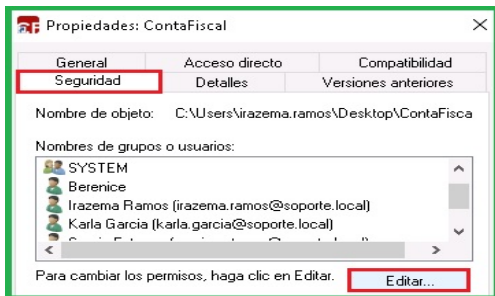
Propiedades: ContaFiscal

General
Acceso directo
Compatibilidad
Seguridad
Detalles
Versiones anteriores

Nombre de objeto: C:\Users\irazema.ramos\Desktop\ContaFisca

Nombres de grupos o usuarios:

SYSTEM
Berenice
Irazema Ramos (irazema.ramos@soporte.local)
Karla Garcia (karla.garcia@soporte.local)
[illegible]

Para cambiar los permisos, haga clic en Editar.

Editar...